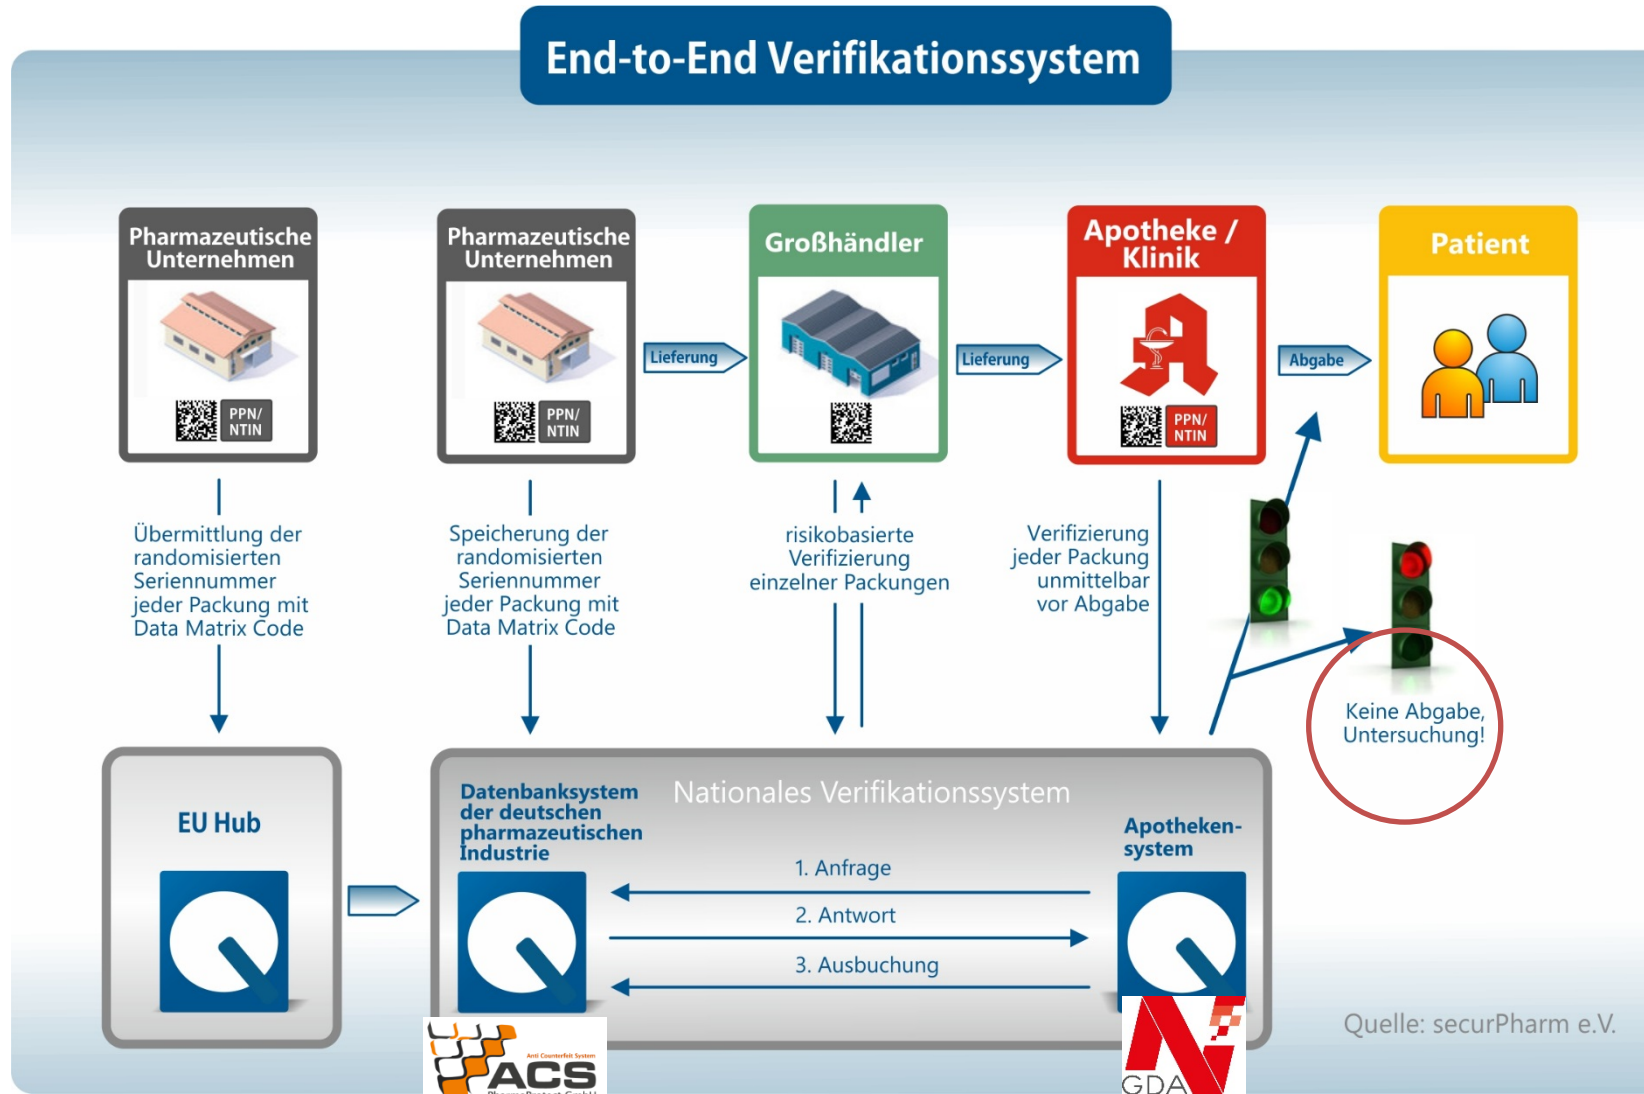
End-to-End Verifikationssystem

Pharmazeutische Unternehmen

PPN/ NTIN

Pharmazeutische Unternehmen

PPN/ NTIN

Lieferung

Großhändler

Lieferung

Apotheke / Klinik

PPN/ NTIN

Abgabe

Patient

Übermittlung der randomisierten Seriennummer jeder Packung mit Data Matrix Code

Speicherung der randomisierten Seriennummer jeder Packung mit Data Matrix Code

risikobasierte Verifizierung einzelner Packungen

Verifizierung jeder Packung unmittelbar vor Abgabe

Keine Abgabe, Untersuchung!

EU Hub

Datenbanksystem der deutschen pharmazeutischen Industrie

Nationales Verifikationssystem

Apotheken-system

1. Anfrage

2. Antwort

3. Ausbuchung

Anti Counterfeit System

ACS

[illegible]

GDA

Quelle: securPharm e.V.